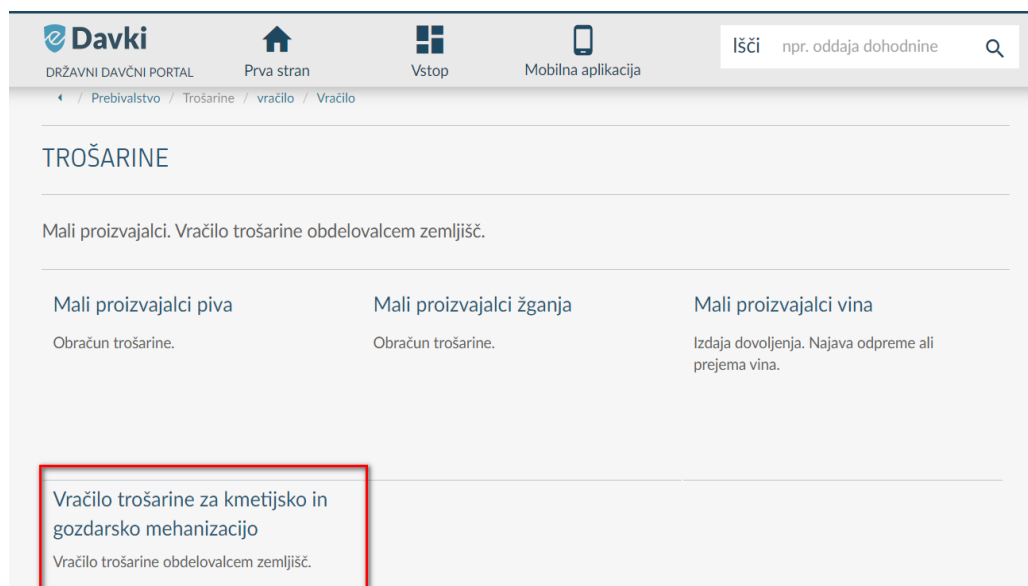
eDavki
DRŽAVNI DAVČNI PORTAL

Prva stran

Vstop

Mobilna aplikacija

Išči npr. oddaja dohodnine

/ Prebivalstvo / Trošarine / vračilo / Vračilo

TROŠARINE

Mali proizvajalci. Vračilo trošarine obdelovalcem zemljišč.

Mali proizvajalci piva

Obračun trošarine.

Mali proizvajalci žganja

Obračun trošarine.

Mali proizvajalci vina

Izdaja dovoljenja. Najava odpreme ali prejema vina.

Vračilo trošarine za kmetijsko in gozdarsko mehanizacijo

Vračilo trošarine obdelovalcem zemljišč.